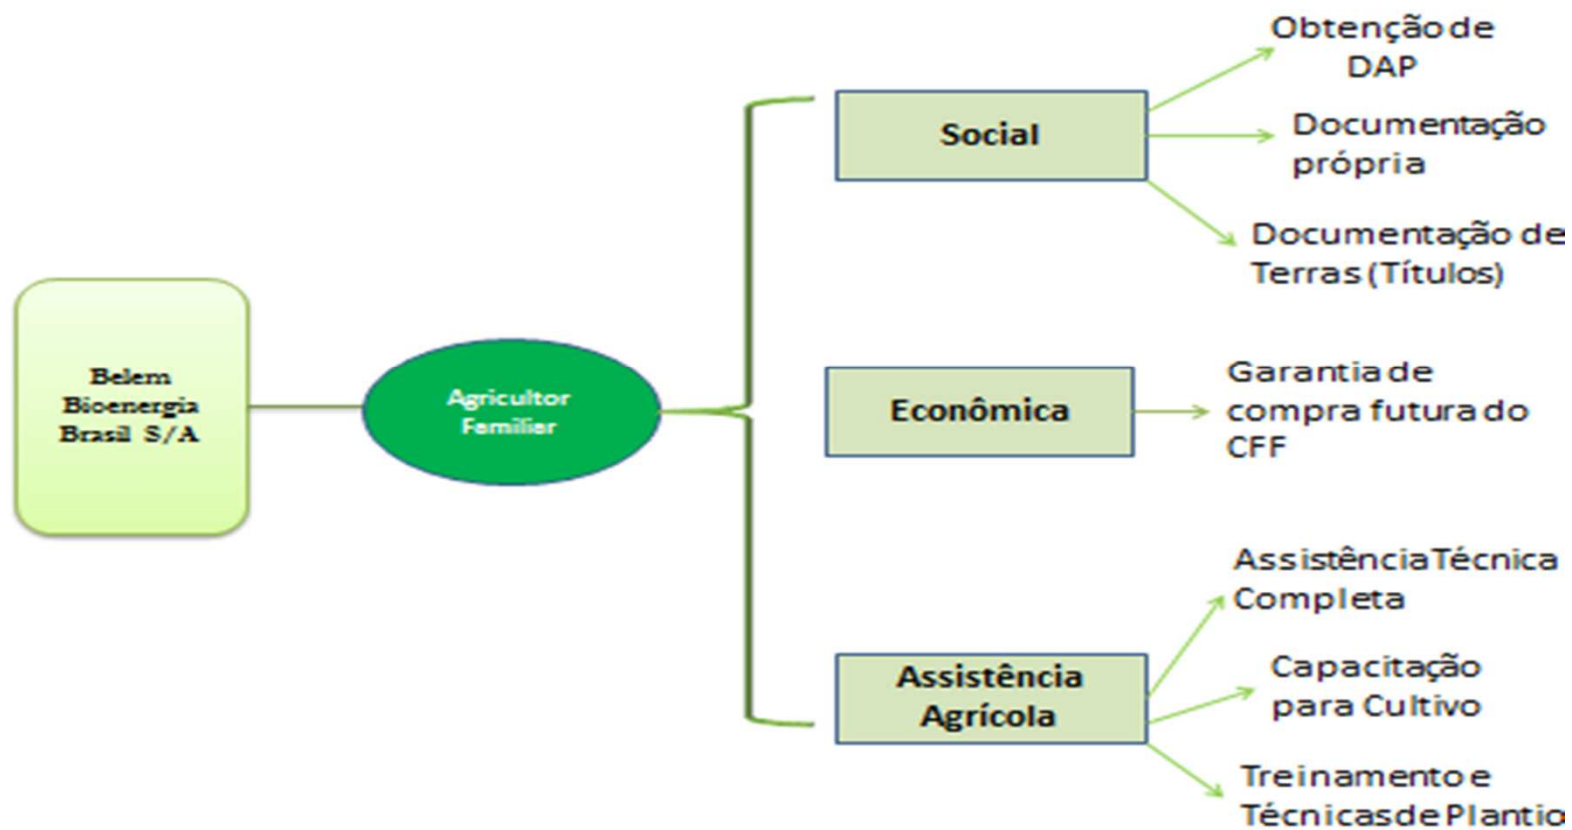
Belem Bioenergia Brasil S/A

Agricultor Familiar

Social

Obtenção de DAP

Documentação própria

Documentação de Terras (Títulos)

Econômica

Garantia de compra futura do CFF

Assistência Agrícola

Assistência Técnica Completa

Capacitação para Cultivo

Treinamento e Técnicas de Plantio